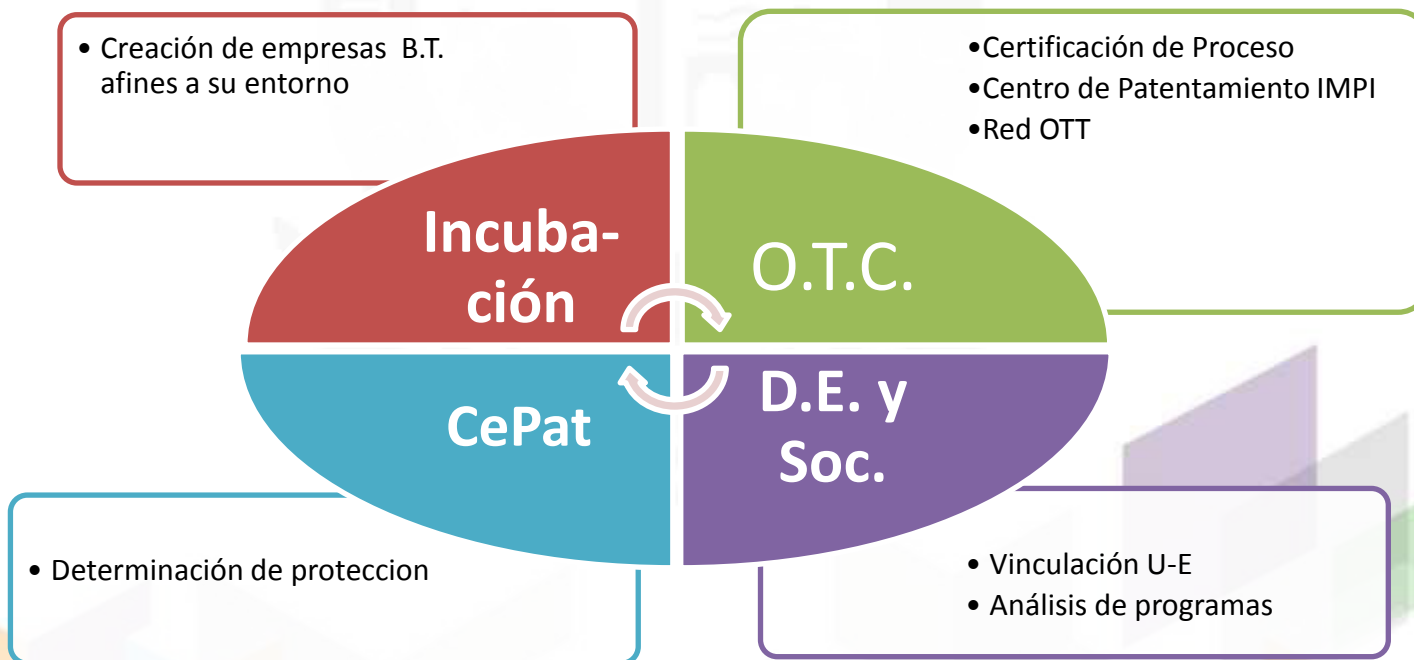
• Creación de empresas B.T. afines a su entorno

•Certificación de Proceso
•Centro de Patentamiento IMPI
•Red OTT

Incubación

O.T.C.

CePat

D.E. y Soc.

• Determinación de proteccion

• Vinculación U-E
• Análisis de programas